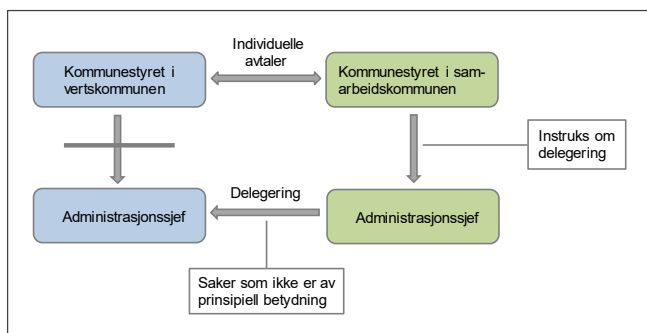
Kommunestyret i vertskommunen

Individuelle avtaler

Kommunestyret i samarbeidskommunen

Instruks om delegering

Administrasjonssjef

Delegering

Administrasjonssjef

Saker som ikke er av prinsipiell betydning